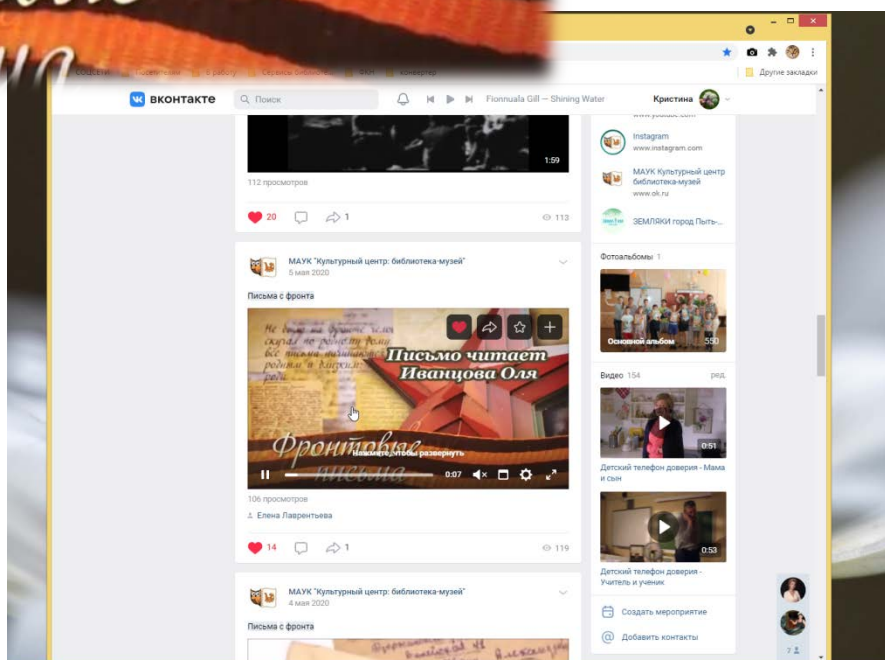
Другие закладки

вконтакте
Поиск
Fionnuala Gill — Shining Water
Кристина

1:59
112 просмотров
20
1
113

Instagram
www.instagram.com
МАУК Культурный центр библиотека-музей
www.ok.ru
ЗЕМЛЯКИ город Пыть-...

МАУК "Культурный центр: библиотека-музей"
5 мая 2020
Письма с фронта

Письмо читает
Иванцова Оля
Фронтовые письма
Нажмите, чтобы развернуть
0:07
106 просмотров
Елена Лаврентьева
14
1
119

Фотоальбомы 1
Основной альбом 550

Видео 154 ред.
0:51
Детский телефон доверия - Мама и сын
0:53
Детский телефон доверия - Учитель и ученик

Создать мероприятие
Добавить контакты

МАУК "Культурный центр: библиотека-музей"
4 мая 2020
Письма с фронта